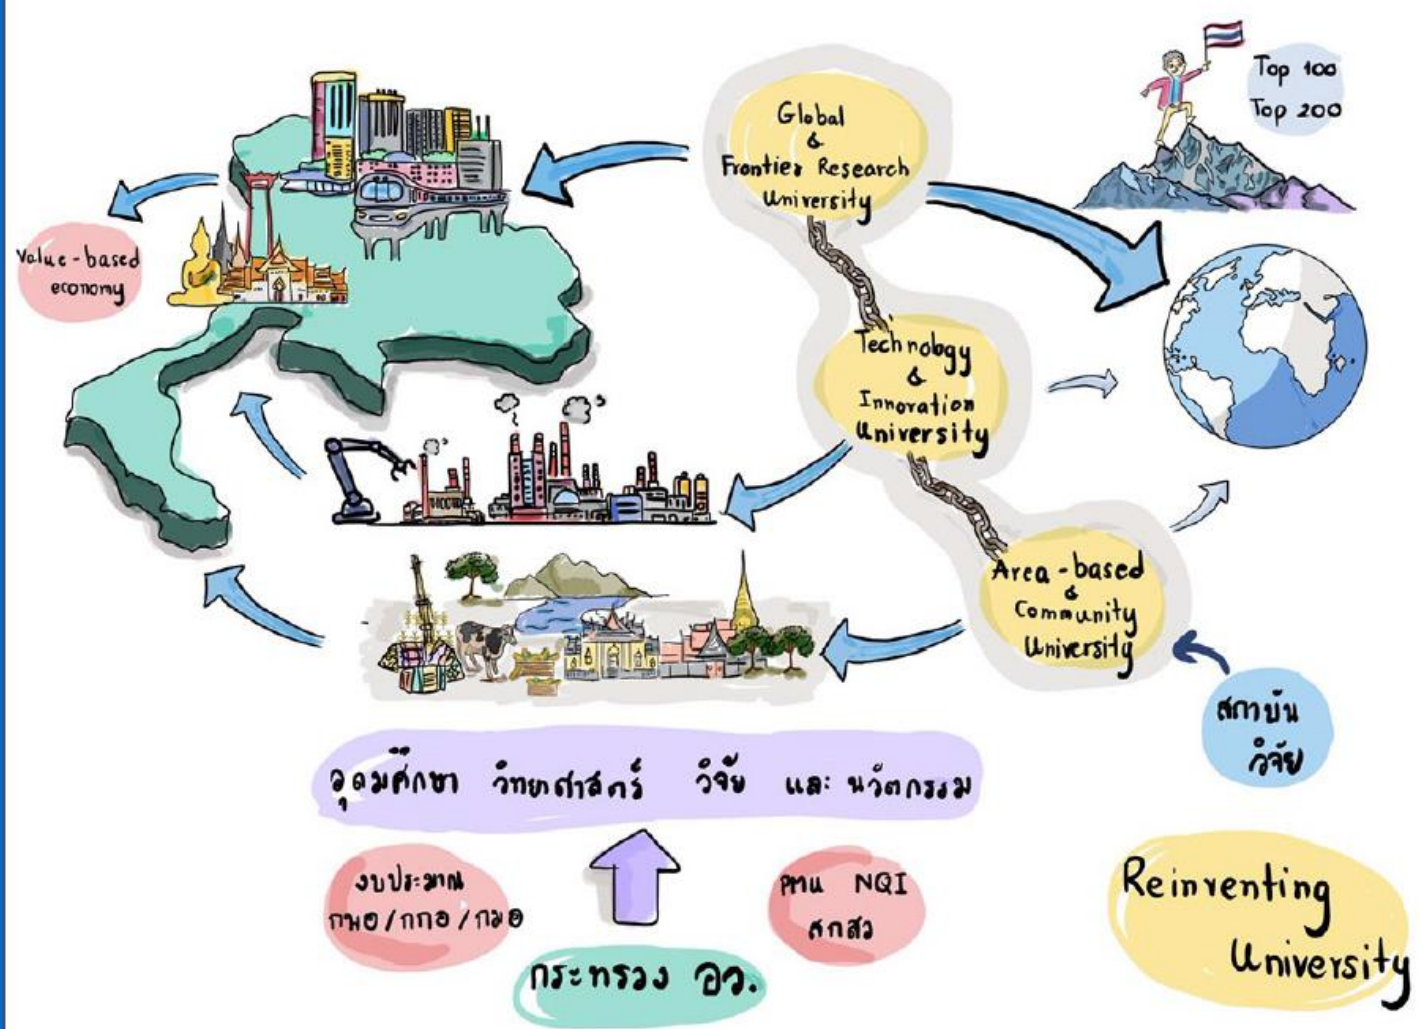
Value-based economy

Global & Frontier Research University

Top 100
Top 200

Technology & Innovation University

Area-based & Community University

สถาบันวิจัย

อุดมศึกษา วิทยาศาสตร์ วิจัย และ นวัตกรรม

งบประมาณ กพอ / กกอ / กมอ

PMU NQI สกสว

กระทรวง อว.

Reinventing University